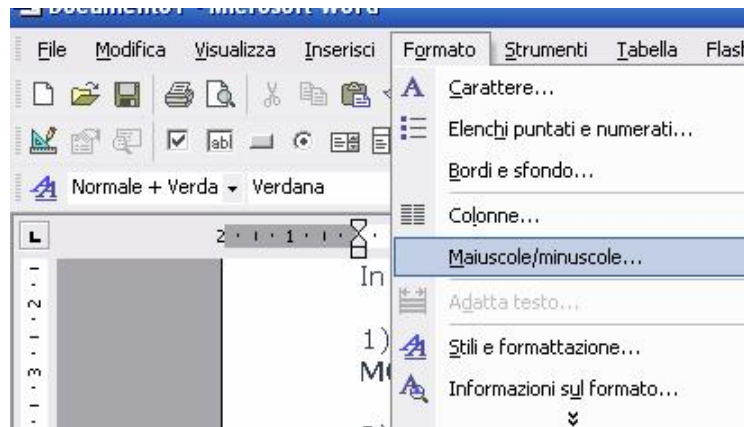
Documento1 - Microsoft Word

File Modifica Visualizza Inserisci Formato Strumenti Tabella Flash

Normale + Verda Verdana

Carattere...
Elenchi puntati e numerati...
Bordi e sfondo...
Colonne...
Maiuscole/minuscole...
Adatta testo...
Stili e formattazione...
Informazioni sul formato...

In
1)
M